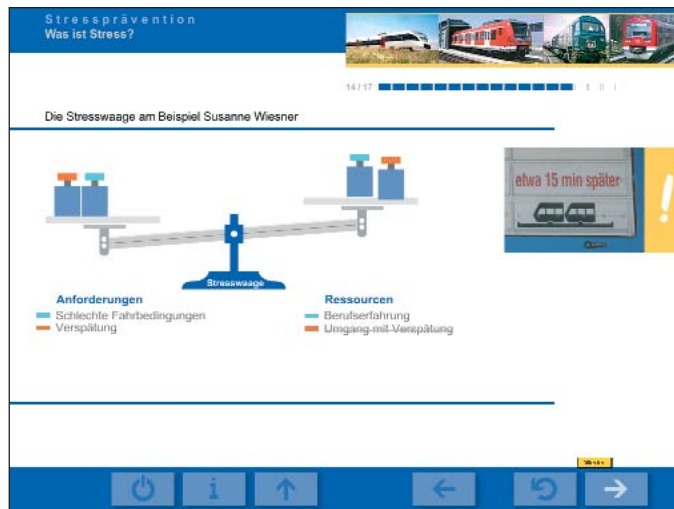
Stressprävention
Was ist Stress?

14 / 17

Die Stresswaage am Beispiel Susanne Wiesner

etwa 15 min später

!

Stresswaage

Anforderungen
Schlechte Fahrbedingungen
Verspätung

Ressourcen
Berufserfahrung
~~Umgang mit Verspätung~~

Weiter